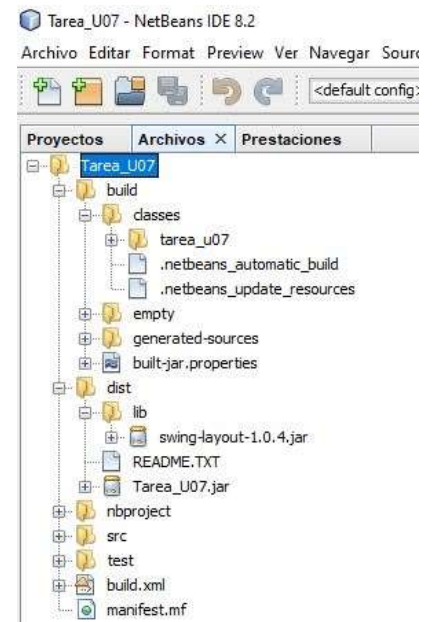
Tarea_U07 - NetBeans IDE 8.2

Archivo Editar Format Preview Ver Navegar Sourc

<default config>

Proyectos | Archivos × | Prestaciones

Tarea_U07
build
classes
tarea_u07
.netbeans_automatic_build
.netbeans_update_resources
empty
generated-sources
built-jar.properties
dist
lib
swing-layout-1.0.4.jar
README.TXT
Tarea_U07.jar
nbproject
src
test
build.xml
manifest.mf